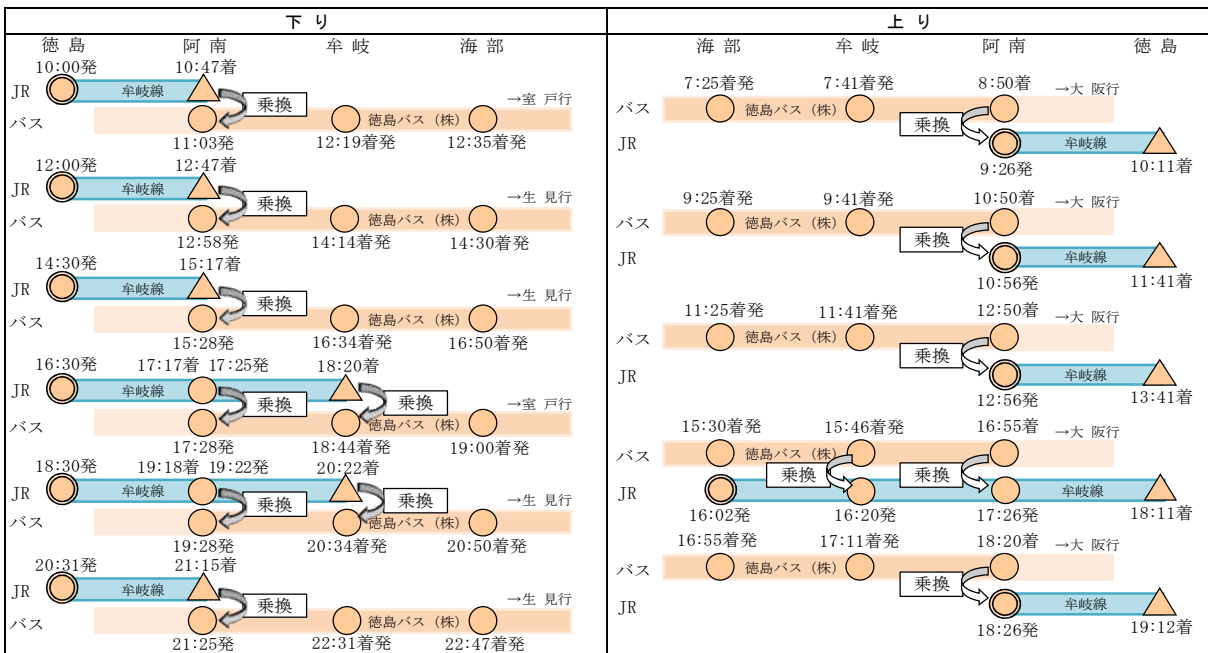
下り

徳島 阿南 牟岐 海部

10:00発 10:47着
JR 牟岐線
乗換
バス 徳島バス（株） →室戸行
11:03発 12:19着発 12:35着発

12:00発 12:47着
JR 牟岐線
乗換
バス 徳島バス（株） →生見行
12:58発 14:14着発 14:30着発

14:30発 15:17着
JR 牟岐線
乗換
バス 徳島バス（株） →生見行
15:28発 16:34着発 16:50着発

16:30発 17:17着 17:25発 18:20着
JR 牟岐線
乗換 乗換
バス 徳島バス（株） →室戸行
17:28発 18:44着発 19:00着発

18:30発 19:18着 19:22発 20:22着
JR 牟岐線
乗換 乗換
バス 徳島バス（株） →生見行
19:28発 20:34着発 20:50着発

20:31発 21:15着
JR 牟岐線
乗換
バス 徳島バス（株） →生見行
21:25発 22:31着発 22:47着発

上り

海部 牟岐 阿南 徳島

7:25着発 7:41着発 8:50着 →大阪行
バス 徳島バス（株）
乗換
JR 牟岐線
9:26発 10:11着

9:25着発 9:41着発 10:50着 →大阪行
バス 徳島バス（株）
乗換
JR 牟岐線
10:56発 11:41着

11:25着発 11:41着発 12:50着 →大阪行
バス 徳島バス（株）
乗換
JR 牟岐線
12:56発 13:41着

15:30着発 15:46着発 16:55着 →大阪行
バス 徳島バス（株）
乗換 乗換
JR 牟岐線
16:02発 16:20発 17:26発 18:11着

16:55着発 17:11着発 18:20着 →大阪行
バス 徳島バス（株）
乗換
JR 牟岐線
18:26発 19:12着